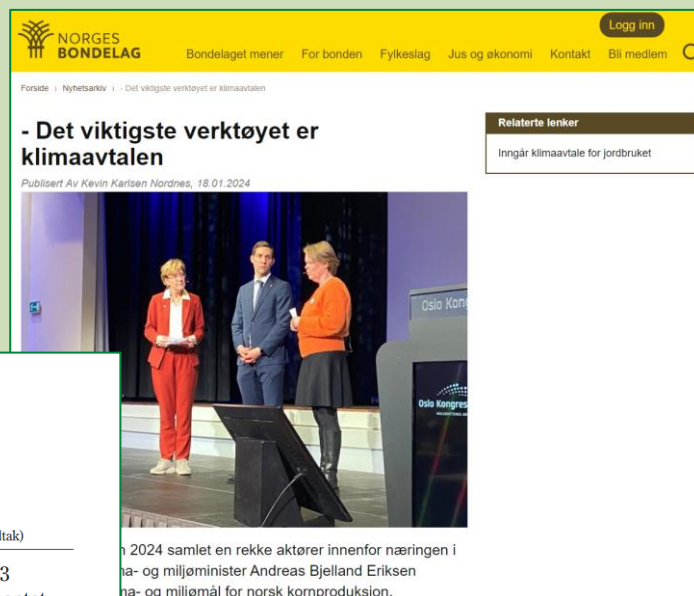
NORGES BONDELAG

Logg inn

Bondelaget mener For bonden Fylkeslag Jus og økonomi Kontakt Bli medlem

Forside › Nyhetsarkiv › - Det viktigste verktøyet er klimaavtalen

- Det viktigste verktøyet er klimaavtalen

Publisert Av Kevin Karlsen Nordnes, 18.01.2024

Relaterte lenker

Inngår klimaavtale for jordbruket

Oslo Kongres

Oslo Kongres

ltak)

3

n 2024 samlet en rekke aktører innenfor næringen i

na- og miljøminister Andreas Bjelland Eriksen

na- og miljømål for norsk kornproduksjon.